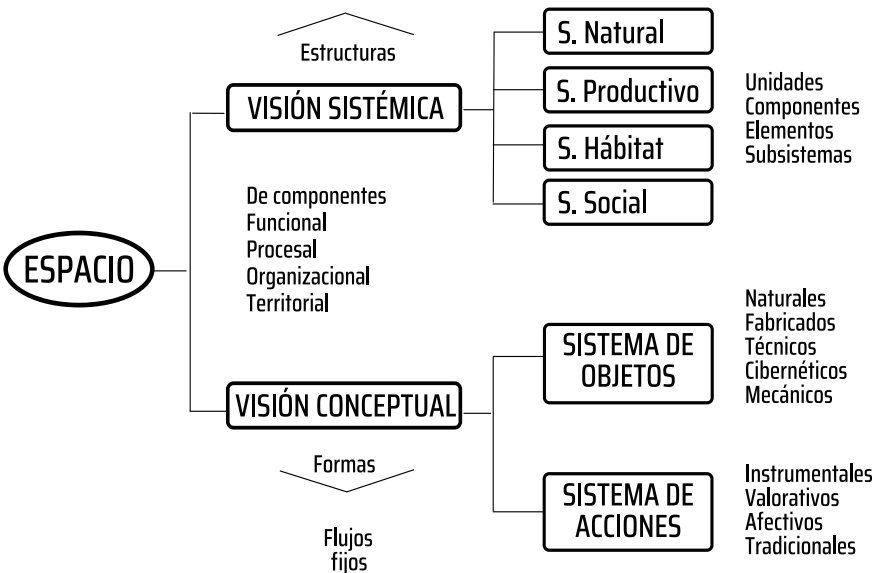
ESPACIO

Estructuras

VISIÓN SISTÉMICA

S. Natural

S. Productivo

S. Hábitat

S. Social

Unidades
Componentes
Elementos
Subsistemas

De componentes
Funcional
Procesal
Organizacional
Territorial

VISIÓN CONCEPTUAL

Formas

Flujos
fijos

SISTEMA DE OBJETOS

Naturales
Fabricados
Técnicos
Cibernéticos
Mecánicos

SISTEMA DE ACCIONES

Instrumentales
Valorativos
Afectivos
Tradicionales